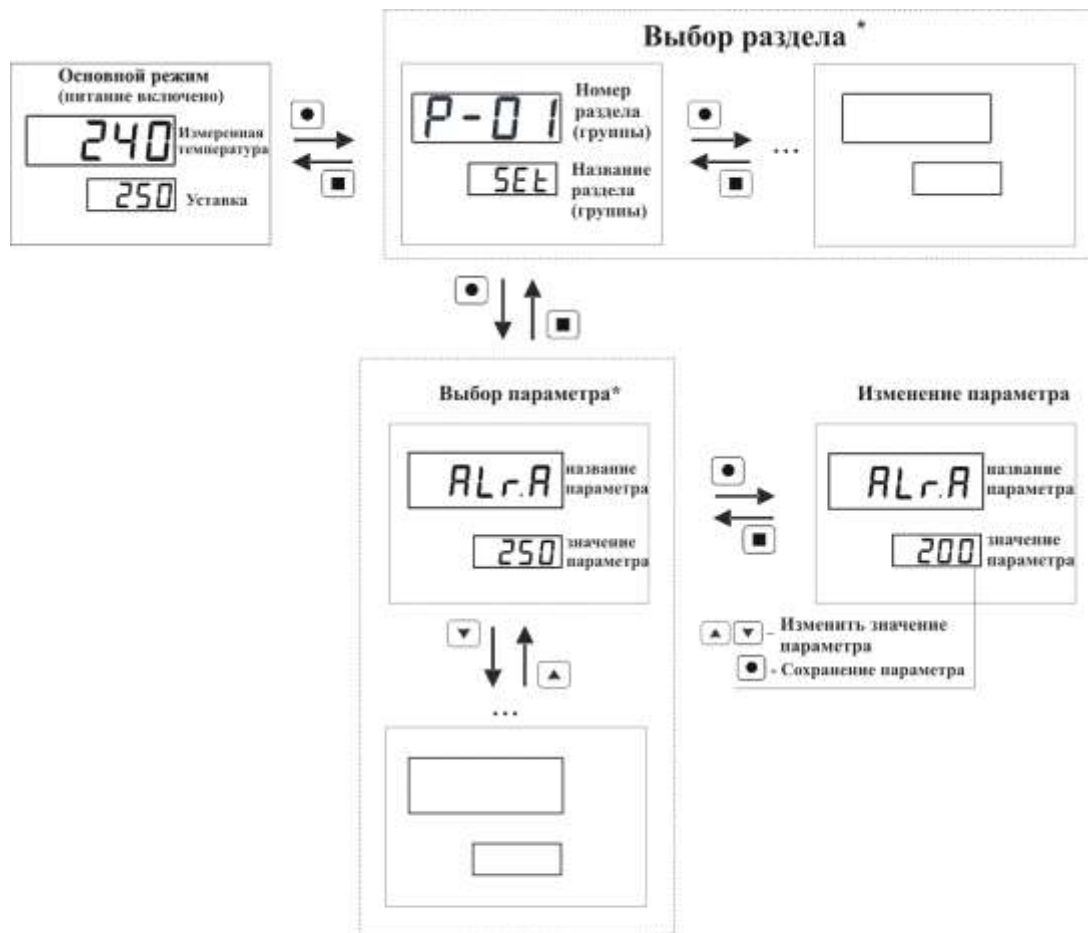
Основной режим
(питание включено)

240 Измеренная температура

250 Уставка

Выбор раздела *

P-01 Номер раздела (группы)

SEt Название раздела (группы)

...

Выбор параметра*

ALr.A название параметра

250 значение параметра

...

Изменение параметра

ALr.A название параметра

200 значение параметра

- Изменить значение параметра

- Сохранение параметра